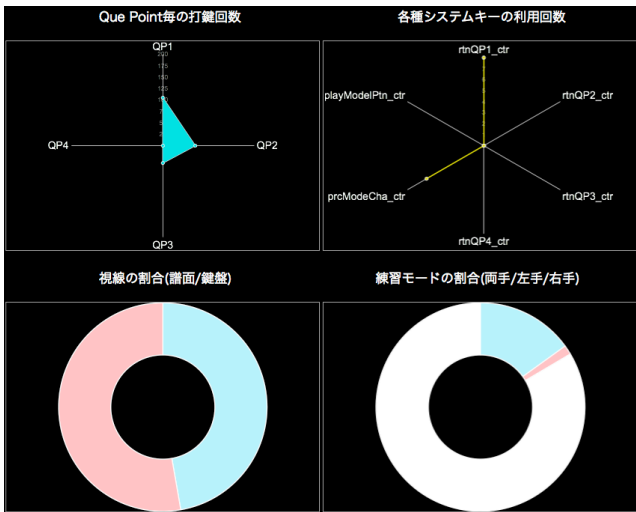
Que Point毎の打鍵回数

QP1
200
175
150
125
QP4
QP2
QP3

各種システムキーの利用回数

rtnQP1_ctr
playModelPtn_ctr
rtnQP2_ctr
prcModeCha_ctr
rtnQP3_ctr
rtnQP4_ctr

視線の割合(譜面/鍵盤)

練習モードの割合(両手/左手/右手)